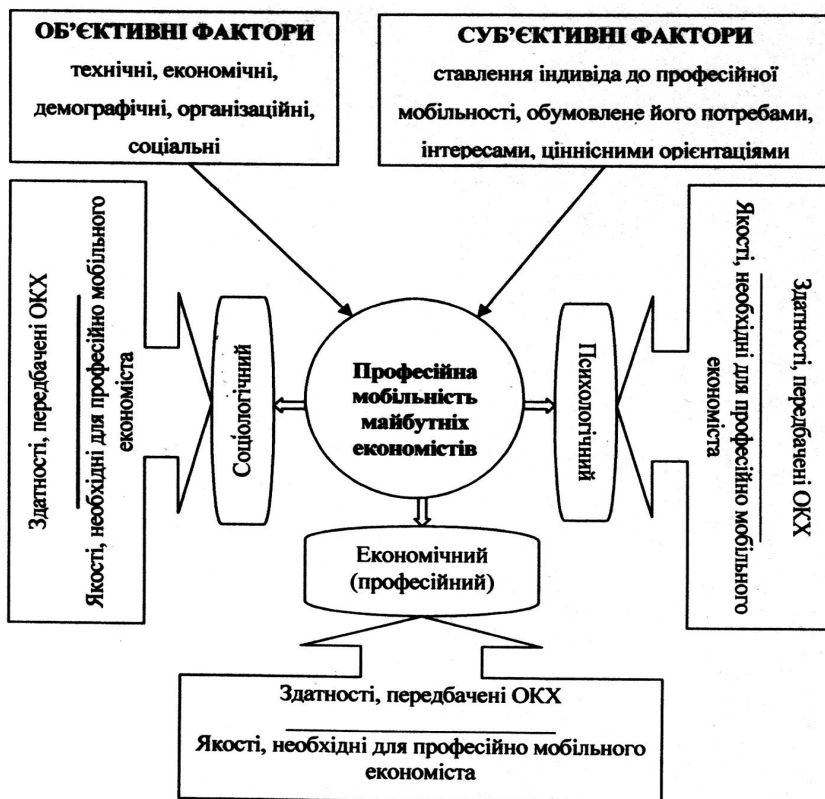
ОБ'ЄКТИВНІ ФАКТОРИ
технічні, економічні, демографічні, організаційні, соціальні

СУБ'ЄКТИВНІ ФАКТОРИ
ставлення індивіда до професійної мобільності, обумовлене його потребами, інтересами, ціннісними орієнтаціями

Здатності, передбачені ОКХ

Якості, необхідні для професійно мобільного економіста

Соціологічний

Професійна мобільність майбутніх економістів

Психологічний

Здатності, передбачені ОКХ

Якості, необхідні для професійно мобільного економіста

Економічний (професійний)

Здатності, передбачені ОКХ

Якості, необхідні для професійно мобільного економіста